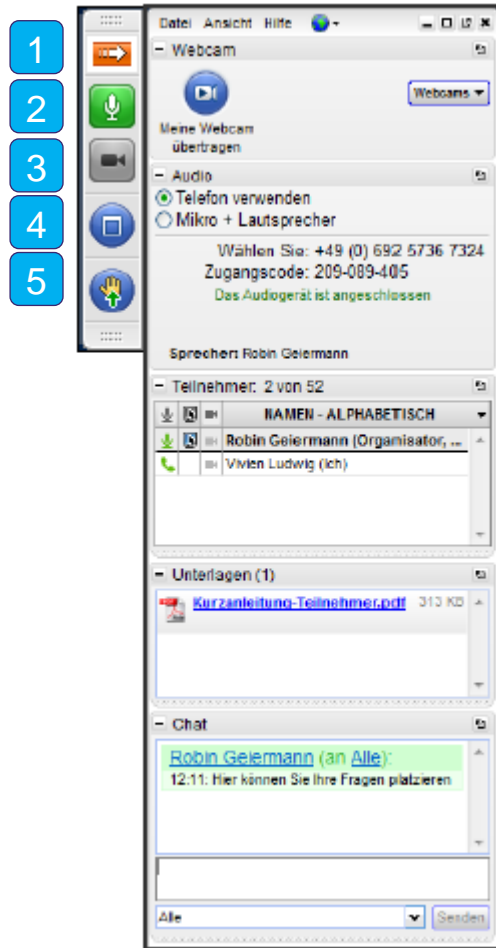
1
2
3
4
5

Datei Ansicht Hilfe

Webcam

Meine Webcam übertragen

Webcams

Audio

Telefon verwenden

Mikro + Lautsprecher

Wählen Sie: +49 (0) 692 5736 7324

Zugangscode: 209-089-405

Das Audiogerät ist angeschlossen

Sprecher: Robin Geiermann

Teilnehmer: 2 von 52

NAMEN - ALPHABETISCH

Robin Geiermann (Organisator, ...

Vivien Ludwig (Ich)

Unterlagen (1)

Kurzanleitung-Teilnehmer.pdf 313 KB

Chat

Robin Geiermann (an Alle):

12:11: Hier können Sie Ihre Fragen platzieren

Alle

Senden